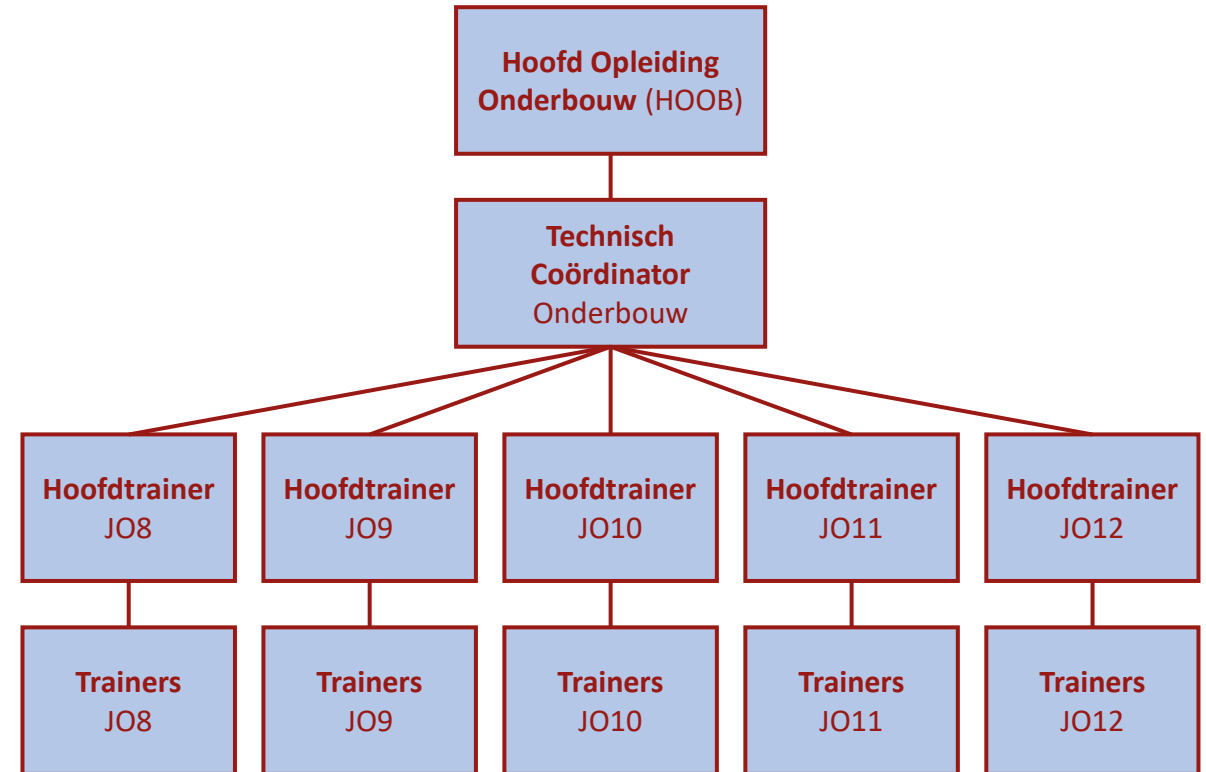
Hoofd Opleiding Onderbouw (HOOB)

Technisch Coördinator Onderbouw

Hoofdtrainer JO8

Hoofdtrainer JO9

Hoofdtrainer JO10

Hoofdtrainer JO11

Hoofdtrainer JO12

Trainers JO8

Trainers JO9

Trainers JO10

Trainers JO11

Trainers JO12